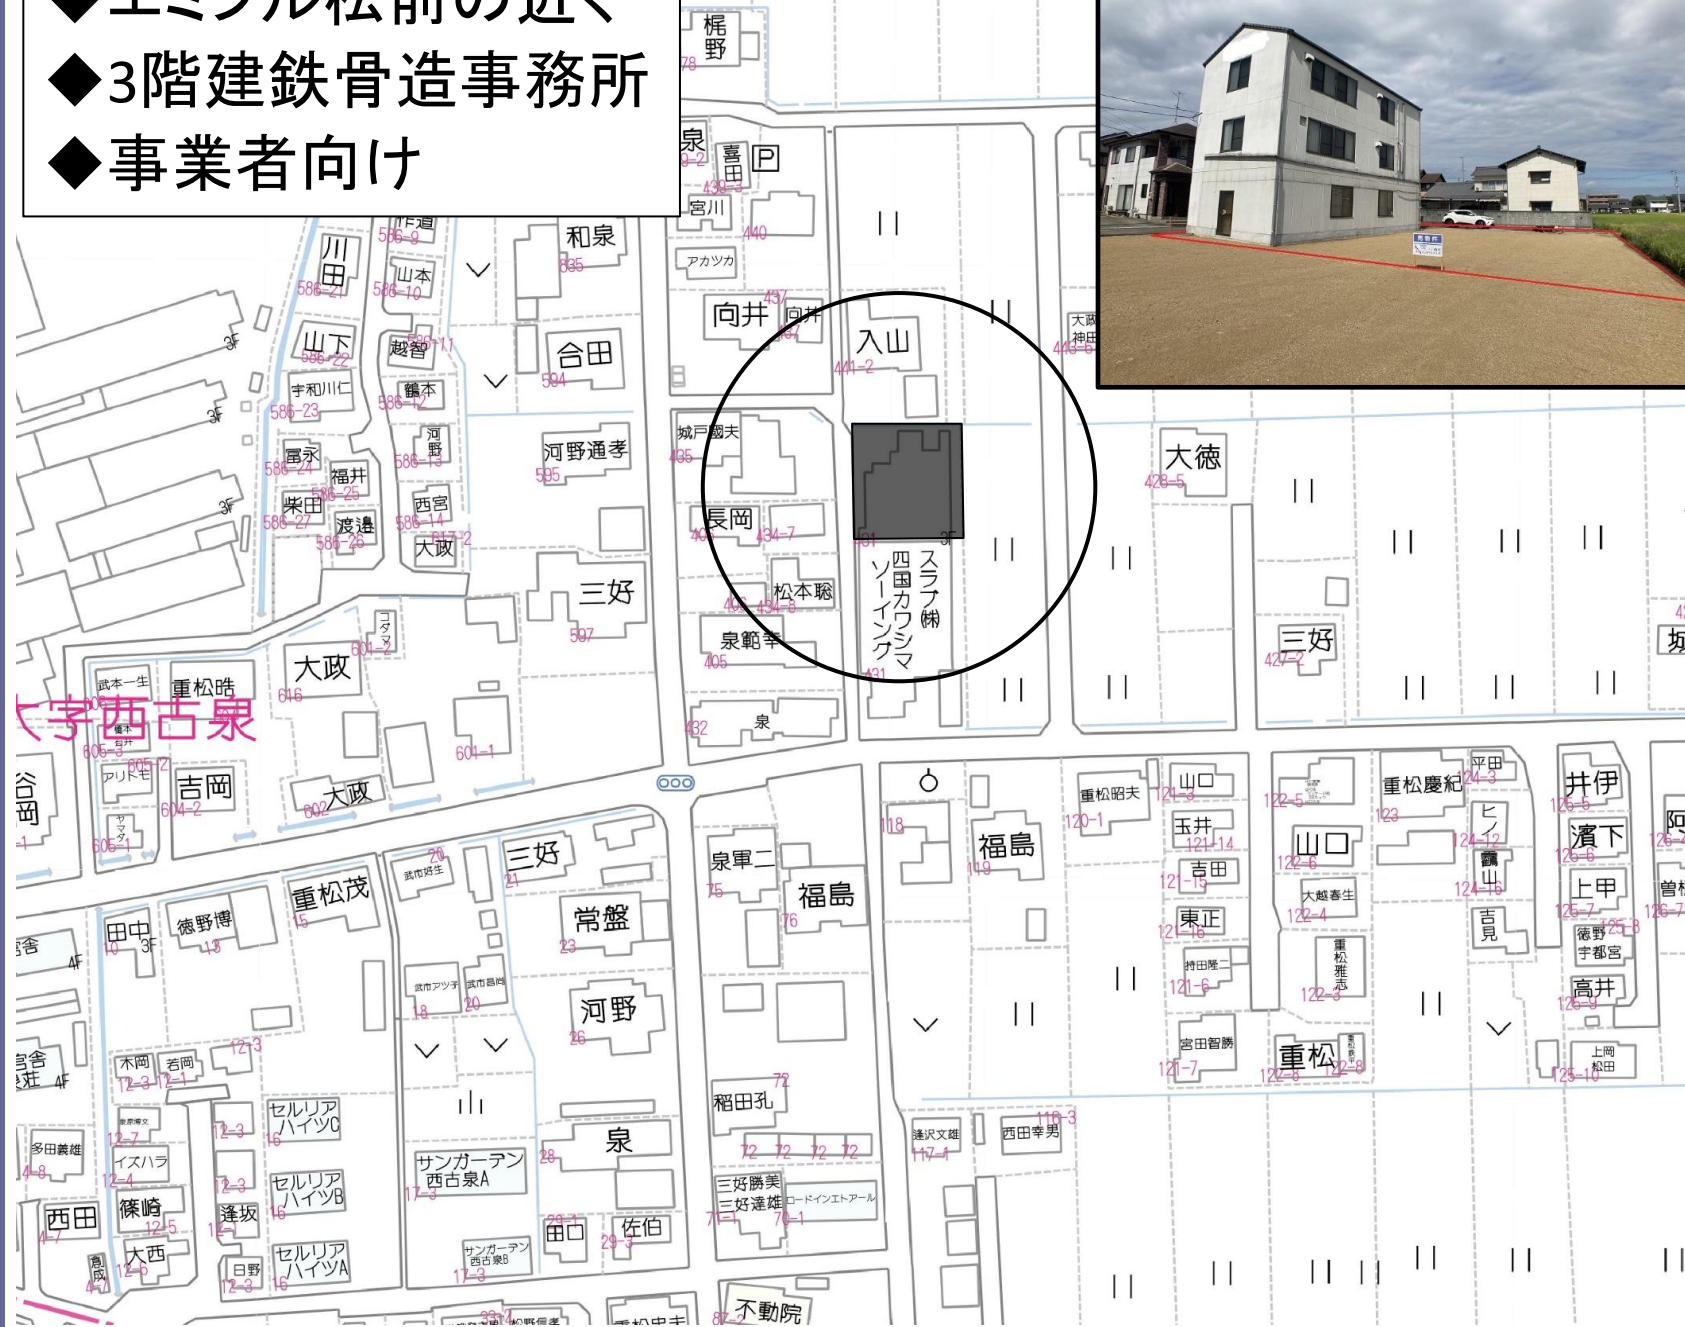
◆3階建鉄骨造事務所
◆事業者向け

梶野
泉
喜田
宮川
和泉
川田
山本
山下
越智
合田
向井
入山
宇和川
鶴本
河野通孝
城戸國夫
大徳
冨永
福井
河野
西宮
長岡
柴田
渡邉
大政
三好
四国カワシマソーイング
スラブ(株)
松本聡
泉範幸
三好
大政
重松晧
大字西古泉
吉岡
大政
泉
三好
重松茂
常盤
泉軍二
福島
福島
重松昭夫
山口
玉井
吉田
東正
山口
重松慶紀
井伊
濱下
上甲
高井
德野博
田中
河野
稲田孔
泉
三好勝美
三好達雄
佐伯
田口
篠崎
西田
大西
逢坂
セルリアハイツC
セルリアハイツB
セルリアハイツA
サンガーデン西古泉A
サンガーデン西古泉B
逢沢文雄
西田幸男
宮田智勝
重松
不動院
重松雅志
大越春生
持田隆二
吉見
徳野宇都宮
上岡松田
平田
イズハラ
多田義雄
木岡
若岡
日野
アリトモ
武本一生
アカツカ